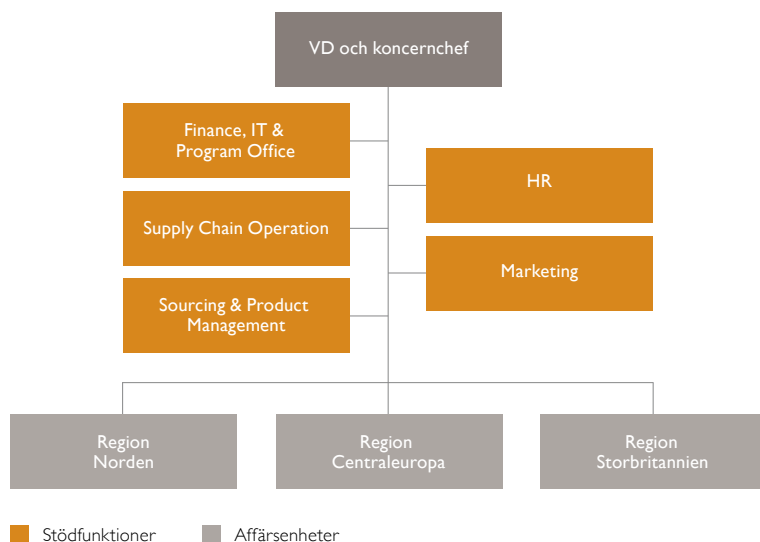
VD och koncernchef

Finance, IT & Program Office

HR

Supply Chain Operation

Marketing

Sourcing & Product Management

Region Norden

Region Centraleuropa

Region Storbritannien

Stödfunktioner

Affärsenheter